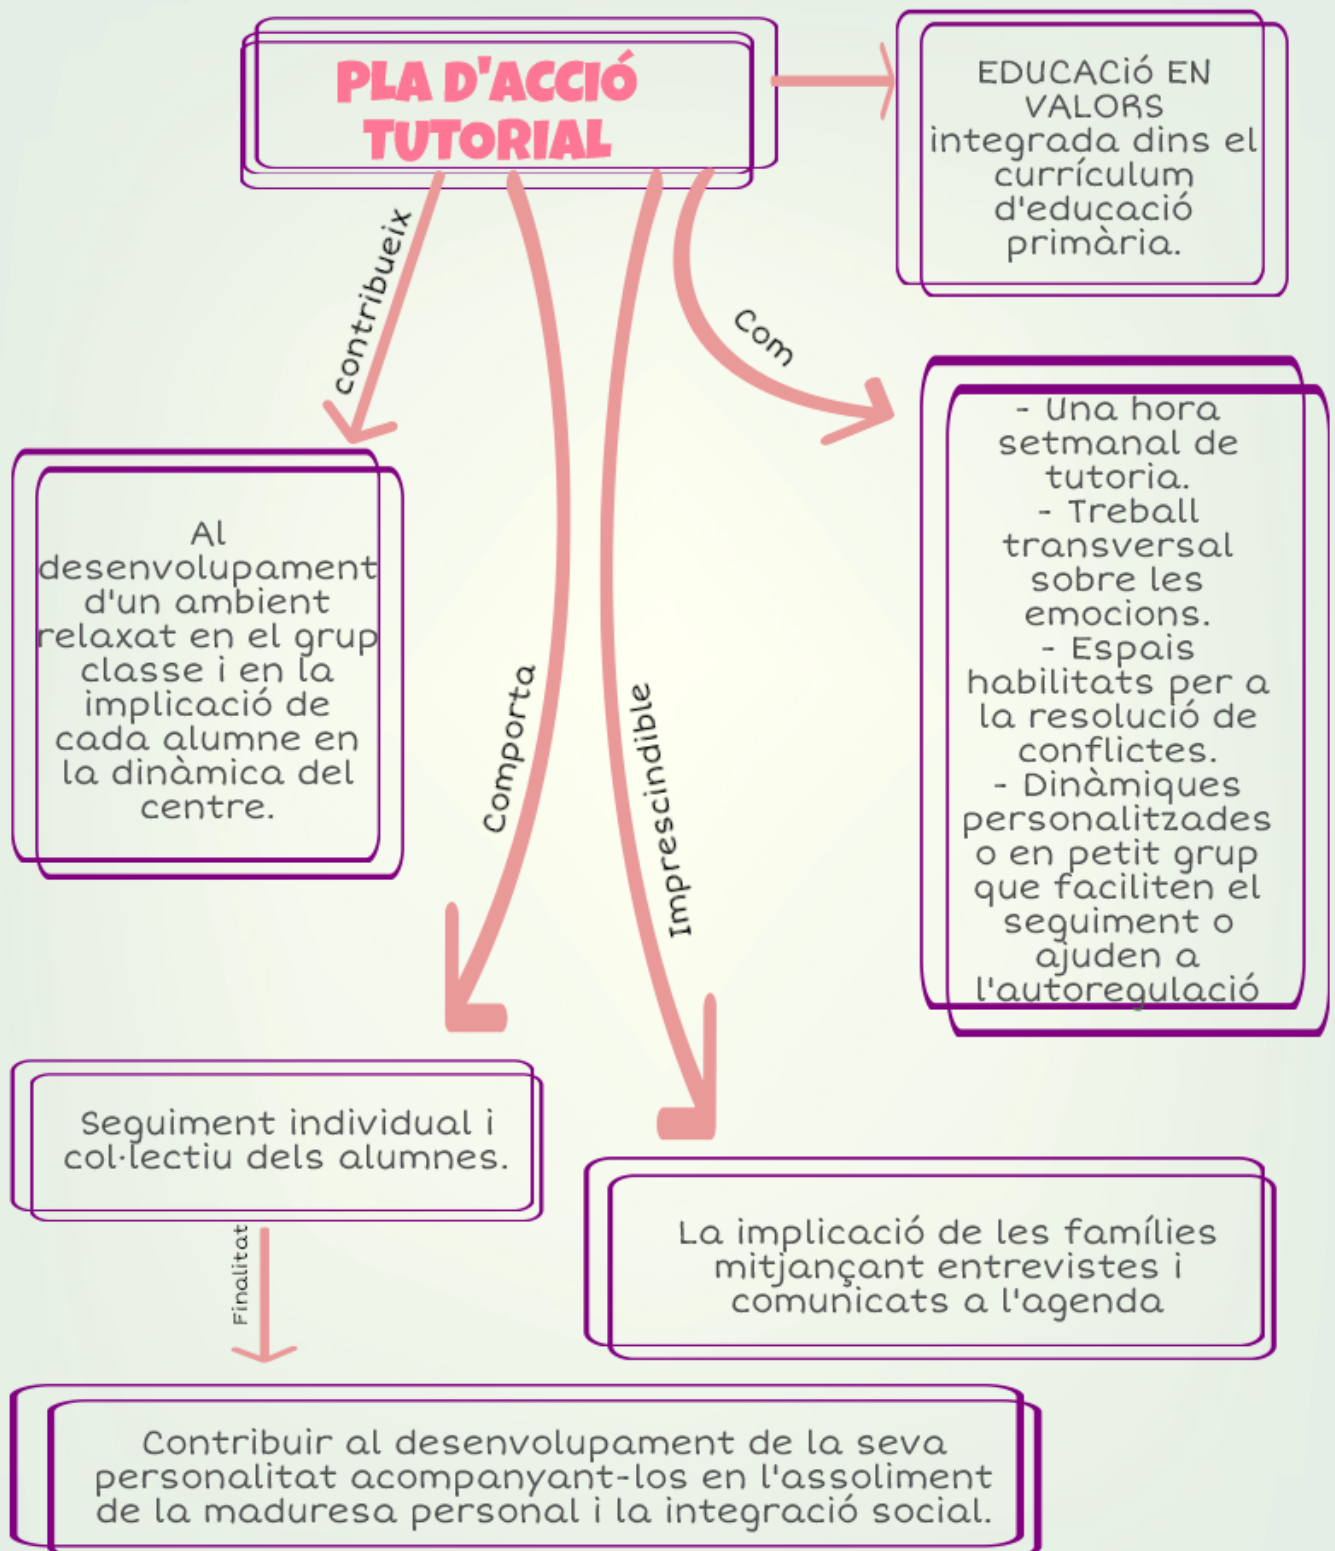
PLA D'ACCIÓ TUTORIAL

EDUCACIÓ EN VALORS integrada dins el currículum d'educació primària.

contribueix

Al desenvolupament d'un ambient relaxat en el grup classe i en la implicació de cada alumne en la dinàmica del centre.

Com

- Una hora setmanal de tutoria.
- Treball transversal sobre les emocions.
- Espais habilitats per a la resolució de conflictes.
- Dinàmiques personalitzades o en petit grup que faciliten el seguiment o ajuden a l'autoregulació

Comporta

Imprescindible

Seguiment individual i col·lectiu dels alumnes.

La implicació de les famílies mitjançant entrevistes i comunicats a l'agenda

Finalitat

Contribuir al desenvolupament de la seva personalitat acompanyant-los en l'assoliment de la maduresa personal i la integració social.